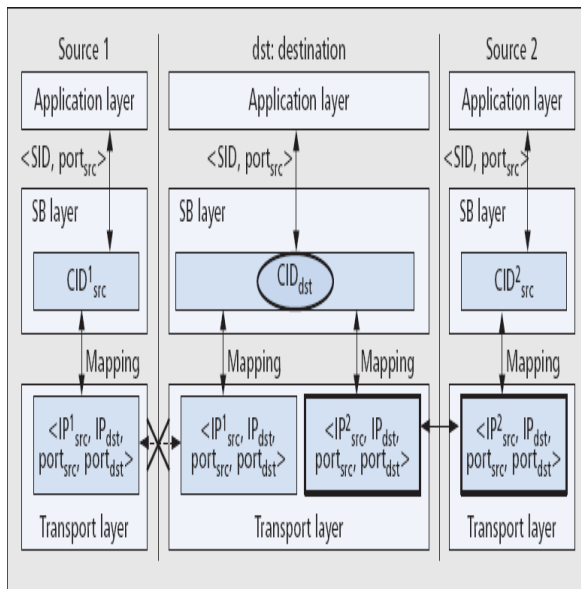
Source 1

Application layer

<SID, $port_{src}$>

SB layer

$CID^1_{src}$

Mapping

<$IP^1_{src}$, $IP_{dst}$, $port_{src}$, $port_{dst}$>

Transport layer

dst: destination

Application layer

<SID, $port_{src}$>

SB layer

$CID_{dst}$

Mapping

Mapping

<$IP^1_{src}$, $IP_{dst}$, $port_{src}$, $port_{dst}$>

<$IP^2_{src}$, $IP_{dst}$, $port_{src}$, $port_{dst}$>

Transport layer

Source 2

Application layer

<SID, $port_{src}$>

SB layer

$CID^2_{src}$

Mapping

<$IP^2_{src}$, $IP_{dst}$, $port_{src}$, $port_{dst}$>

Transport layer